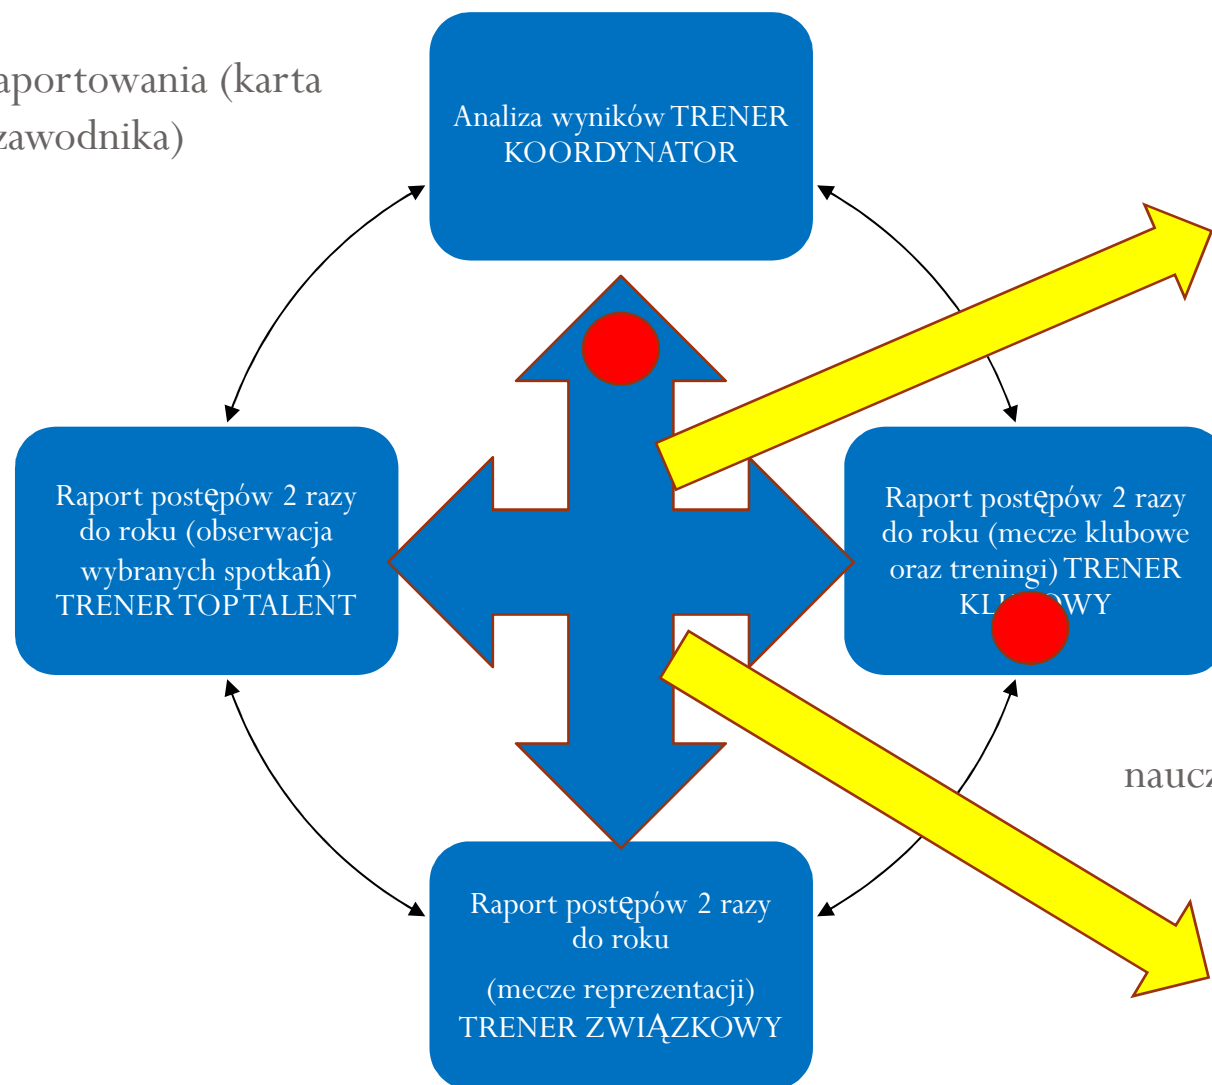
aportowania (karta
zawodnika)

Analiza wyników TRENER KOORDYNATOR

Raport postępów 2 razy do roku (obserwacja wybranych spotkań) TRENER TOP TALENT

Raport postępów 2 razy do roku (mecze klubowe oraz treningi) TRENER KL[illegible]WY

naucz

Raport postępów 2 razy do roku

(mecze reprezentacji) TRENER ZWIĄZKOWY